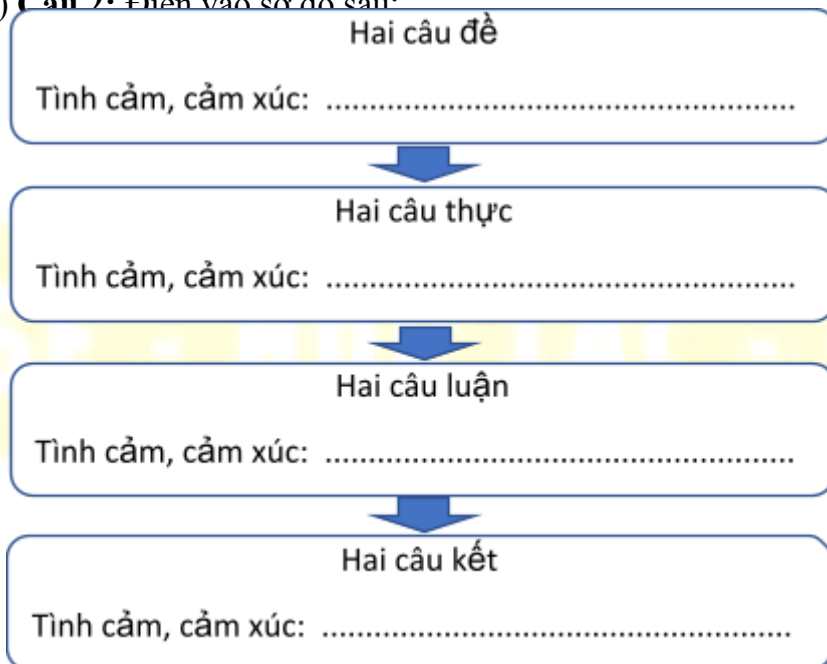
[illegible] Câu 2: Điền vào sơ đồ sau:

Hai câu đề

Tình cảm, cảm xúc: ........................................................

Hai câu thực

Tình cảm, cảm xúc: ........................................................

Hai câu luận

Tình cảm, cảm xúc: ........................................................

Hai câu kết

Tình cảm, cảm xúc: ........................................................